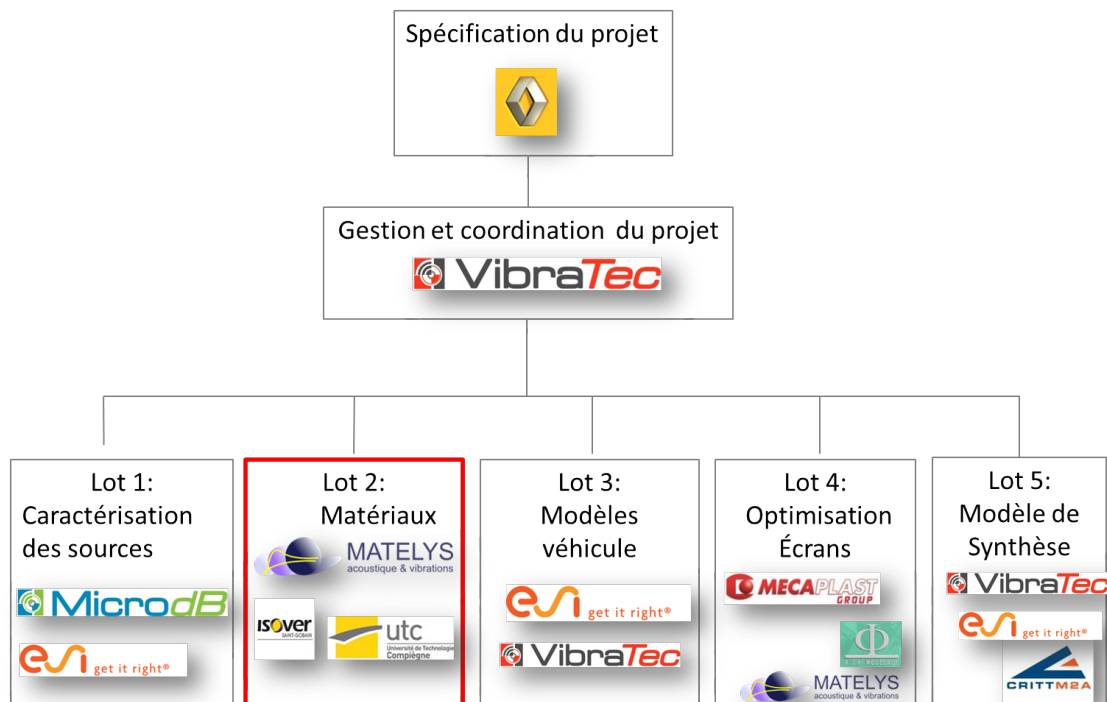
Spécification du projet

Gestion et coordination du projet

VibraTec

Lot 1:
Caractérisation des sources

MicrodB

esi get it right®

Lot 2:
Matériaux

MATELYS
acoustique & vibrations

ISOVER
SAINT-GOBAIN

utc
Université de Technologie Compiègne

Lot 3:
Modèles véhicule

esi get it right®

VibraTec

Lot 4:
Optimisation Écrans

MECAPLAST GROUP

MATELYS
acoustique & vibrations

Lot 5:
Modèle de Synthèse

VibraTec

esi get it right®

CRITTM2A